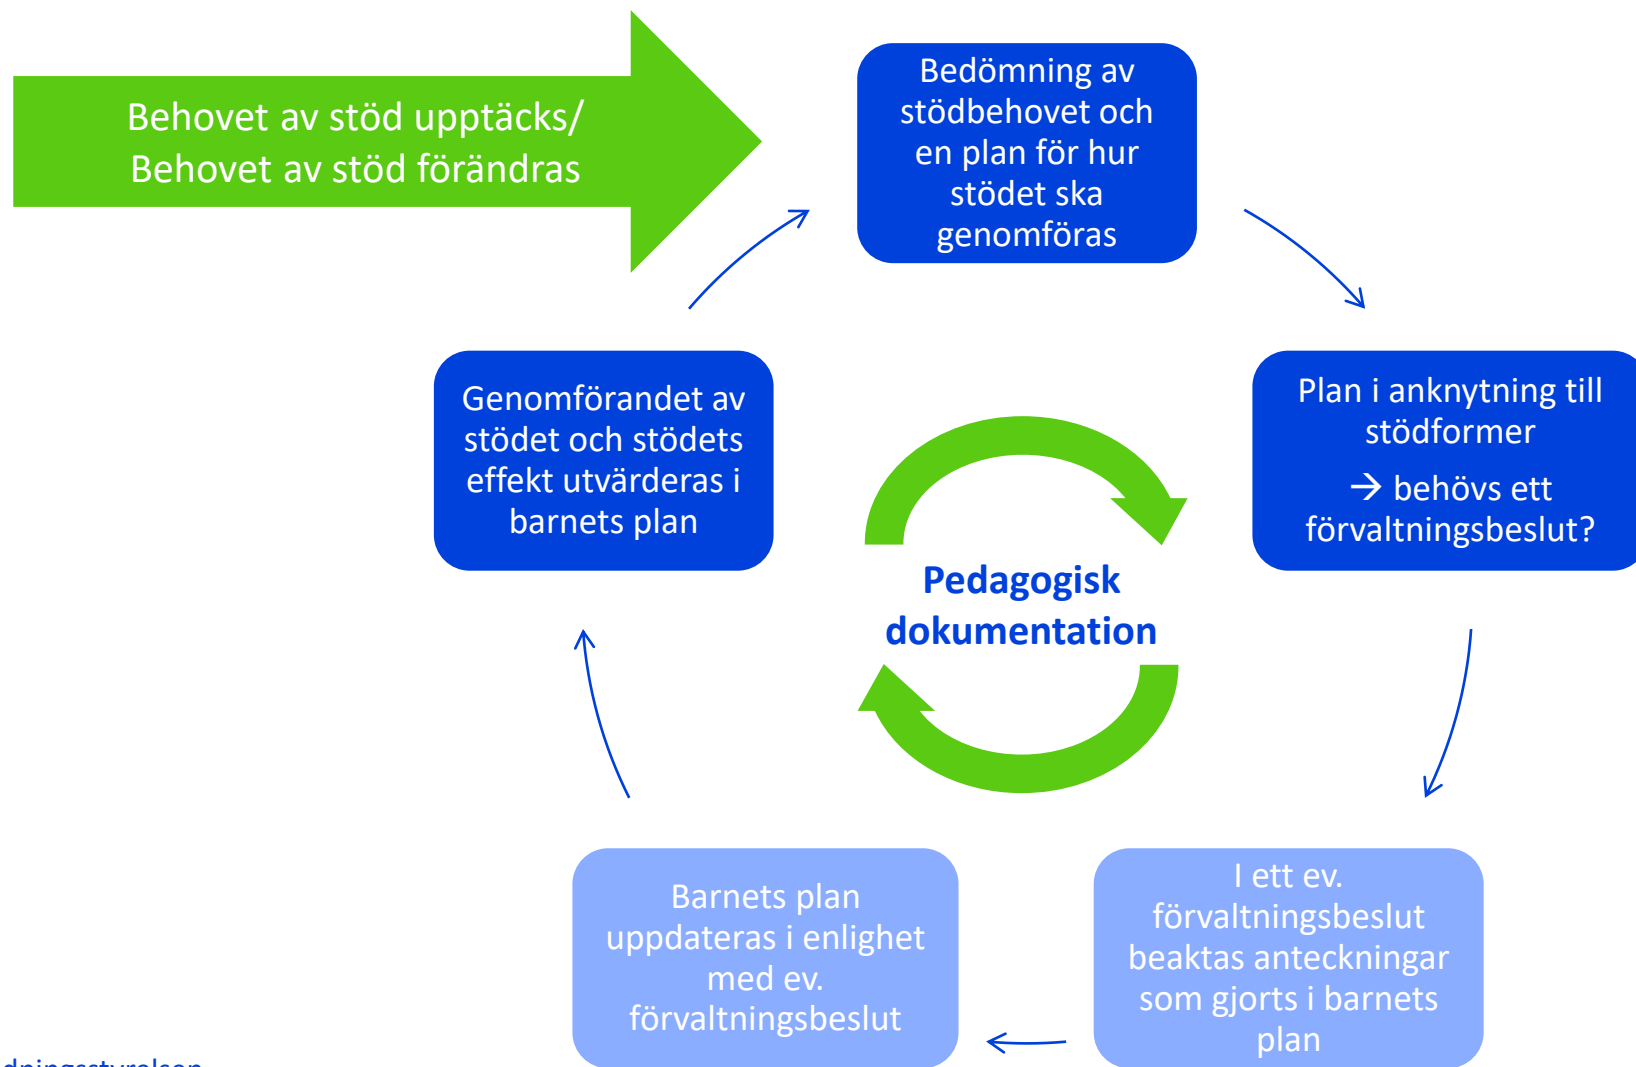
Behovet av stöd upptäcks/
Behovet av stöd förändras

Bedömning av stödbehovet och en plan för hur stödet ska genomföras

Plan i anknytning till stödformer

→ behövs ett förvaltningsbeslut?

I ett ev. förvaltningsbeslut beaktas anteckningar som gjorts i barnets plan

Barnets plan uppdateras i enlighet med ev. förvaltningsbeslut

Genomförandet av stödet och stödets effekt utvärderas i barnets plan

Pedagogisk dokumentation

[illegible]dningsstyrelsen